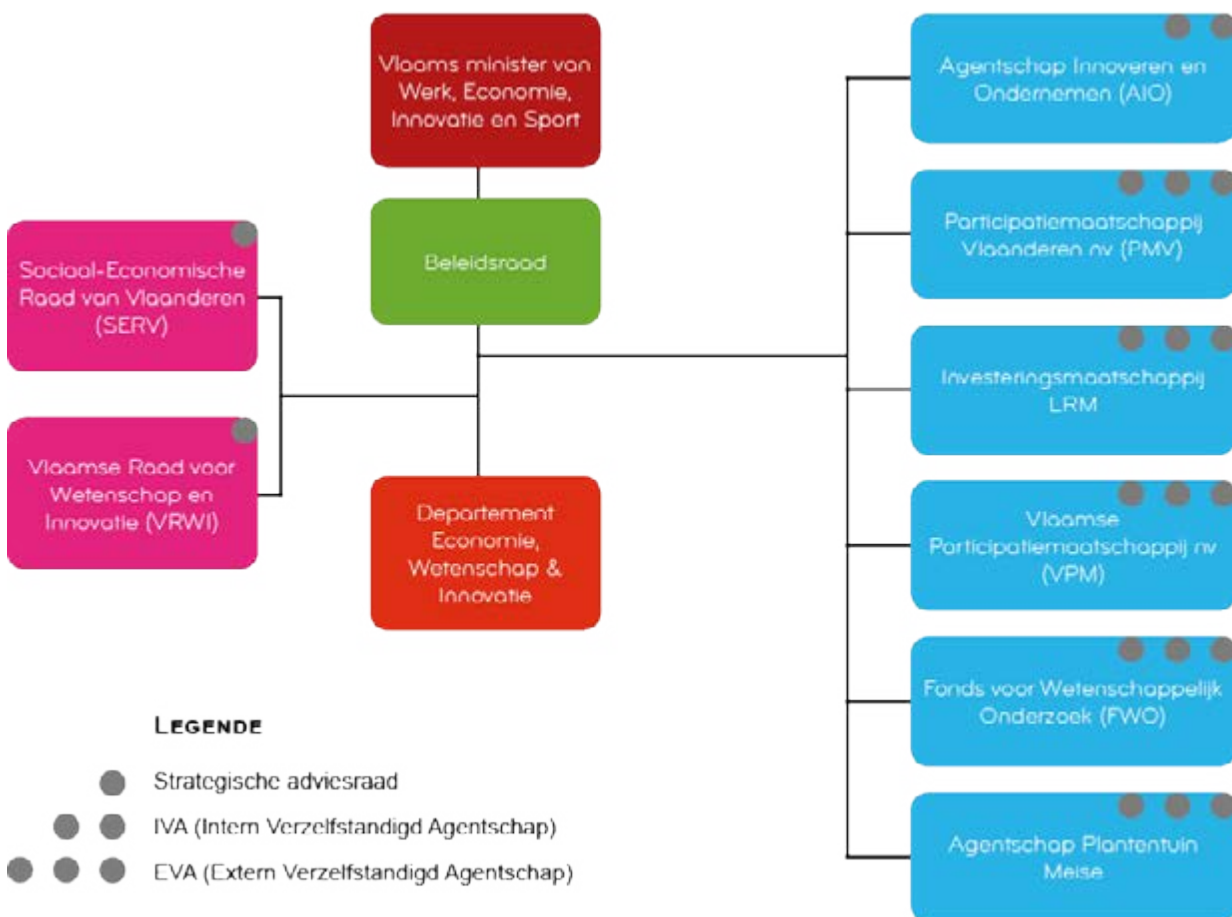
Vlaams minister van Werk, Economie, Innovatie en Sport

Beleidsraad

Sociaal-Economische Raad van Vlaanderen (SERV)

Vlaamse Raad voor Wetenschap en Innovatie (VRWI)

Departement Economie, Wetenschap & Innovatie

Agentschap Innoveren en Ondernemen (AIO)

Participatiemaatschappij Vlaanderen nv (PMV)

Investeringsmaatschappij LRM

Vlaamse Participatiemaatschappij nv (VPM)

Fonds voor Wetenschappelijk Onderzoek (FWO)

Agentschap Plantentuin Meise

Legende

Strategische adviesraad

IVA (Intern Verzelfstandigd Agentschap)

EVA (Extern Verzelfstandigd Agentschap)